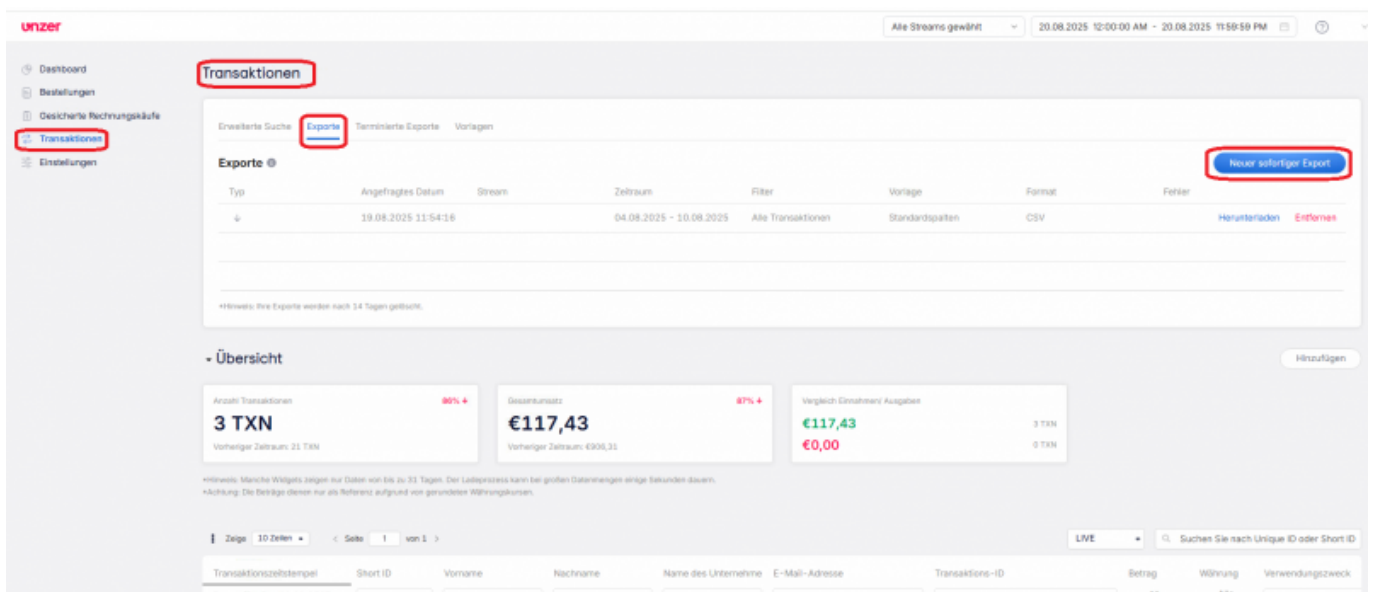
unzer

Alle Streams gewählt
20.08.2025 12:00:00 AM - 20.08.2025 11:59:59 PM

Dashboard
Bestellungen
Gesicherte Rechnungskäufe
Transaktionen
Einstellungen

Transaktionen

Erweiterte Suche
Exporte
Terminierte Exporte
Vorlagen

Exporte

Neuer sofortiger Export

| Typ | Angefragtes Datum | Stream | Zeitraum | Filter | Vorlage | Format | Fehler | | |
|---|---|---|---|---|---|---|---|---|---|
| ↓ | 19.08.2025 11:54:16 | | 04.08.2025 - 10.08.2025 | Alle Transaktionen | Standardspalten | CSV | | Herunterladen | Entfernen |

*Hinweis: Ihre Exporte werden nach 14 Tagen gelöscht.

Übersicht

Hinzufügen

Anzahl Transaktionen
86% ↓
3 TXN
Vorheriger Zeitraum: 21 TXN

Gesamtumsatz
87% ↓
€117,43
Vorheriger Zeitraum: €906,31

Vergleich Einnahmen/ Ausgaben
€117,43
3 TXN
€0,00
0 TXN

*Hinweis: Manche Widgets zeigen nur Daten von bis zu 31 Tagen. Der Ladeprozess kann bei großen Datenmengen einige Sekunden dauern.
*Achtung: Die Beträge dienen nur als Referenz aufgrund von gerundeten Währungskursen.

Zeige 10 Zeilen
Seite 1 von 1

LIVE
Suchen Sie nach Unique ID oder Short ID

| Transaktionszeitstempel | Short ID | Vorname | Nachname | Name des Unternehme | E-Mail-Adresse | Transaktions-ID | Betrag | Währung | Verwendungszweck |
|---|---|---|---|---|---|---|---|---|---|